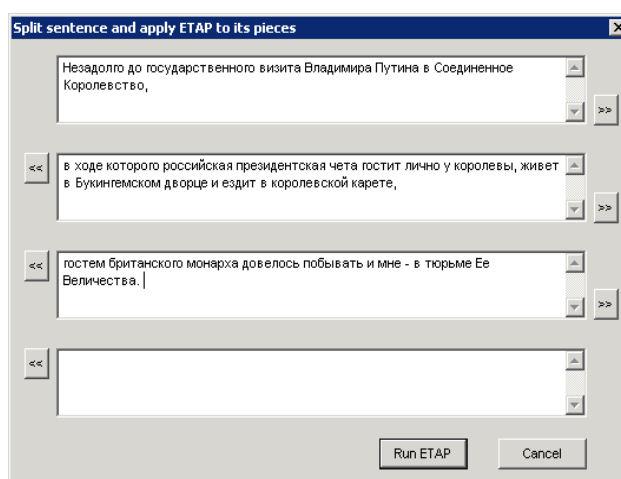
Split sentence and apply ETAP to its pieces

Незадолго до государственного визита Владимира Путина в Соединенное Королевство,

>>

<<

в ходе которого российская президентская чета гостит лично у королевы, живет в Букингемском дворце и ездит в королевской карете,

>>

<<

гостем британского монарха довелось побывать и мне - в тюрьме Ее Величества.

>>

<<

Run ETAP

Cancel